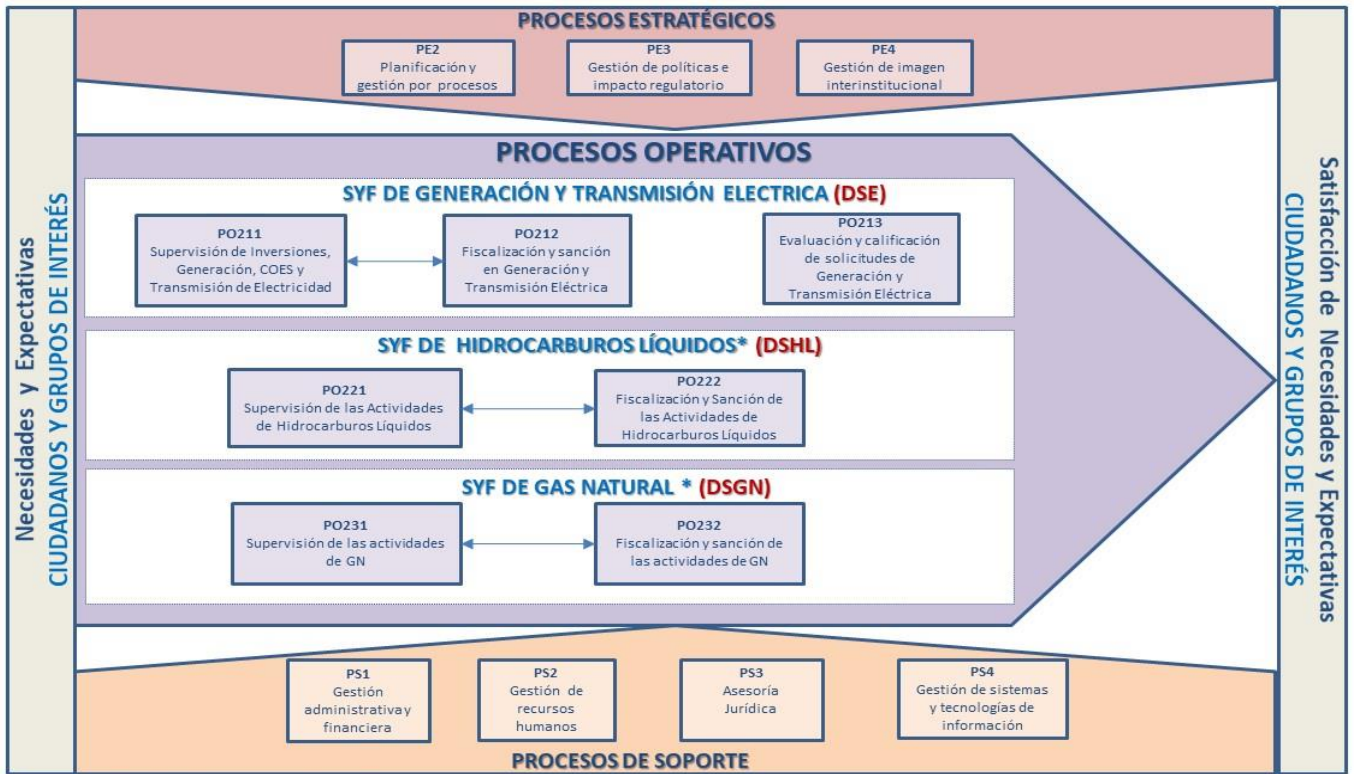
Necesidades y Expectativas
CIUDADANOS Y GRUPOS DE INTERÉS

PROCESOS ESTRATÉGICOS

PE2
Planificación y gestión por procesos

PE3
Gestión de políticas e impacto regulatorio

PE4
Gestión de imagen interinstitucional

PROCESOS OPERATIVOS

SYF DE GENERACIÓN Y TRANSMISIÓN ELECTRICA (DSE)

PO211
Supervisión de Inversiones, Generación, COES y Transmisión de Electricidad

PO212
Fiscalización y sanción en Generación y Transmisión Eléctrica

PO213
Evaluación y calificación de solicitudes de Generación y Transmisión Eléctrica

SYF DE HIDROCARBUROS LÍQUIDOS* (DSHL)

PO221
Supervisión de las Actividades de Hidrocarburos Líquidos

PO222
Fiscalización y Sanción de las Actividades de Hidrocarburos Líquidos

SYF DE GAS NATURAL * (DSGN)

PO231
Supervisión de las actividades de GN

PO232
Fiscalización y sanción de las actividades de GN

PS1
Gestión administrativa y financiera

PS2
Gestión de recursos humanos

PS3
Asesoría Jurídica

PS4
Gestión de sistemas y tecnologías de información

PROCESOS DE SOPORTE

Satisfacción de Necesidades y Expectativas
CIUDADANOS Y GRUPOS DE INTERÉS